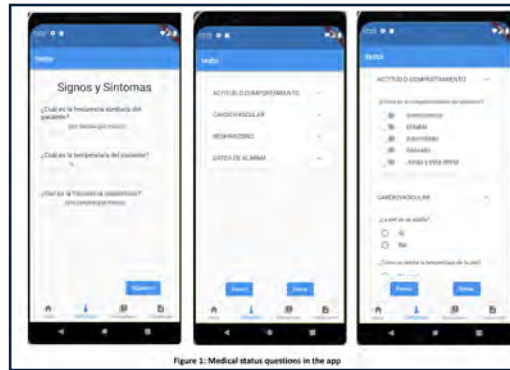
Signos y Síntomas

¿Cuál es la frecuencia cardiaca del paciente?

¿Cuál es la temperatura del paciente?

¿Cuál es la frecuencia respiratoria?

ACTITUD O COMPORTAMIENTO

CARDIOVASCULAR

RESPIRATORIO

DATOS DE ALARMA

ACTITUD O COMPORTAMIENTO

CARDIOVASCULAR

Si

No

Figure 1: Medical status questions in the app